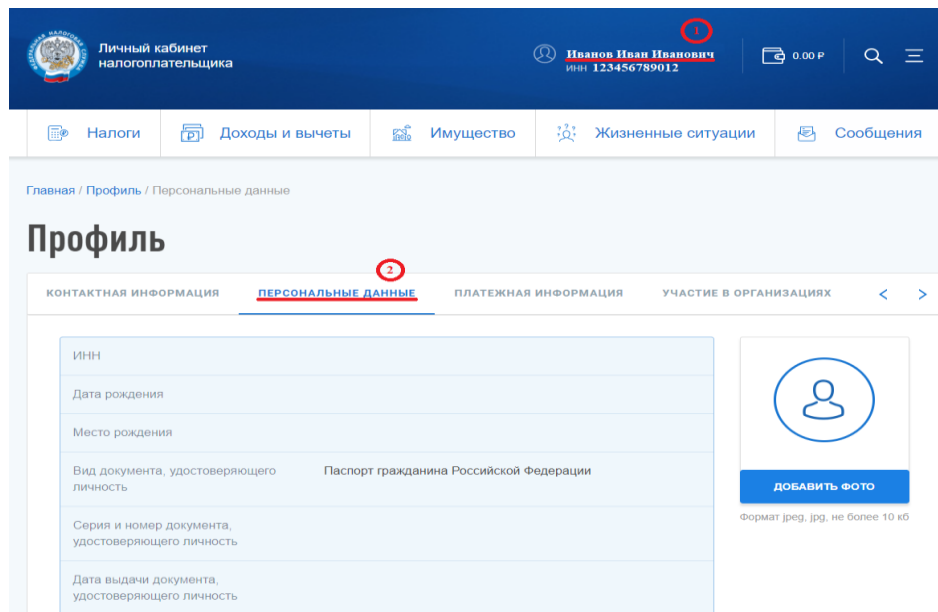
Личный кабинет налогоплательщика

1

Иванов Иван Иванович
ИНН 123456789012

0.00 ₽

Налоги | Доходы и вычеты | Имущество | Жизненные ситуации | Сообщения

Главная / Профиль / Персональные данные

Профиль

2

КОНТАКТНАЯ ИНФОРМАЦИЯ | ПЕРСОНАЛЬНЫЕ ДАННЫЕ | ПЛАТЕЖНАЯ ИНФОРМАЦИЯ | УЧАСТИЕ В ОРГАНИЗАЦИЯХ

| | |
|---|---|
| ИНН | |
| Дата рождения | |
| Место рождения | |
| Вид документа, удостоверяющего личность | Паспорт гражданина Российской Федерации |
| Серия и номер документа, удостоверяющего личность | |
| Дата выдачи документа, удостоверяющего личность | |

ДОБАВИТЬ ФОТО

Формат jpeg, jpg, не более 10 кб